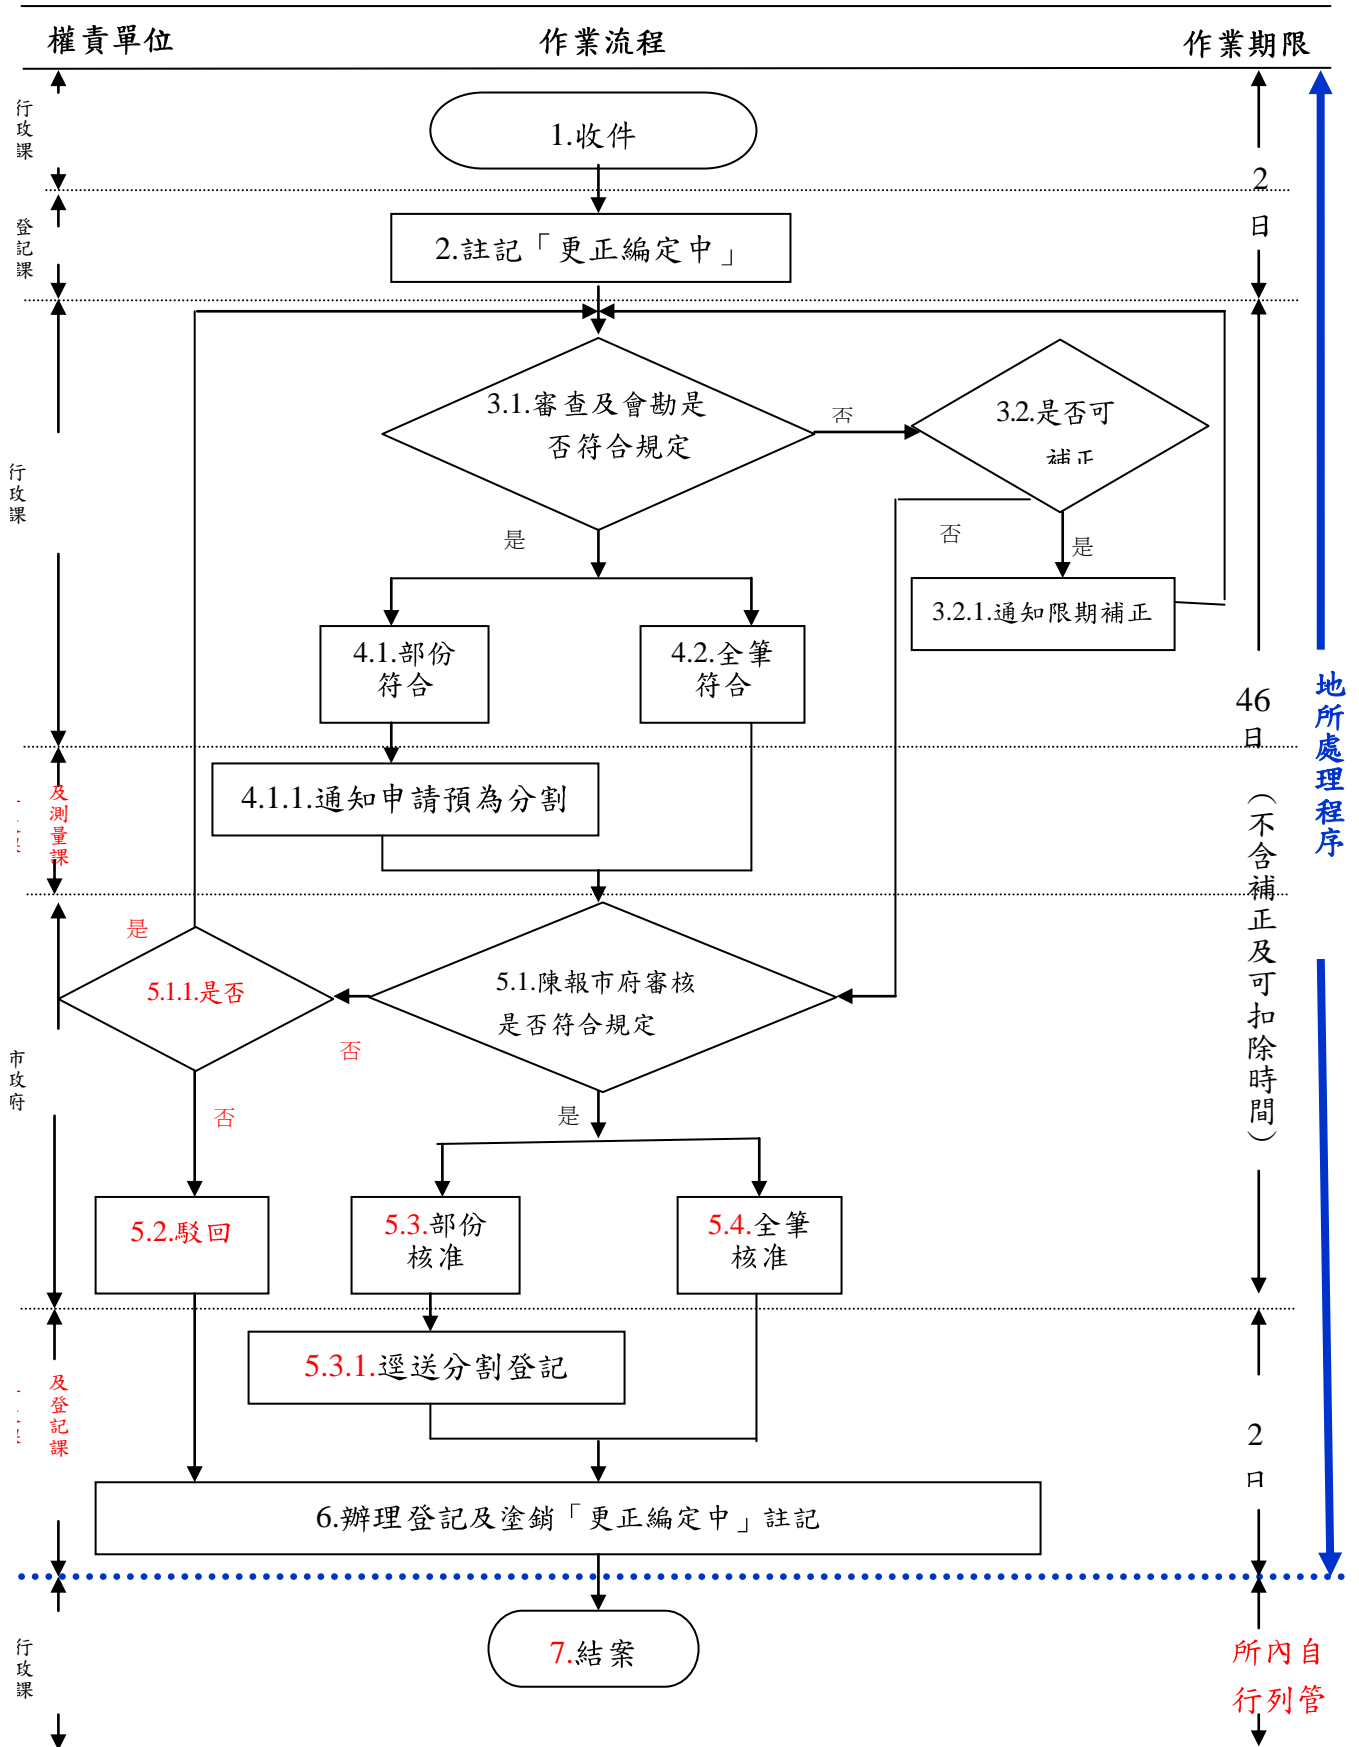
權責單位 作業流程 作業期限

行政課

登記課

行政課

及測量課

市政府

及登記課

行政課

1.收件

2.註記「更正編定中」

3.1.審查及會勘是否符合規定

否

3.2.是否可補正

否

是

是

3.2.1.通知限期補正

4.1.部份符合

4.2.全筆符合

4.1.1.通知申請預為分割

是

5.1.1.是否

5.1.陳報市府審核是否符合規定

否

否

是

5.2.駁回

5.3.部份核准

5.4.全筆核准

5.3.1.逕送分割登記

6.辦理登記及塗銷「更正編定中」註記

7.結案

2日

46日（不含補正及可扣除時間）

2日

地所處理程序

所內自行列管